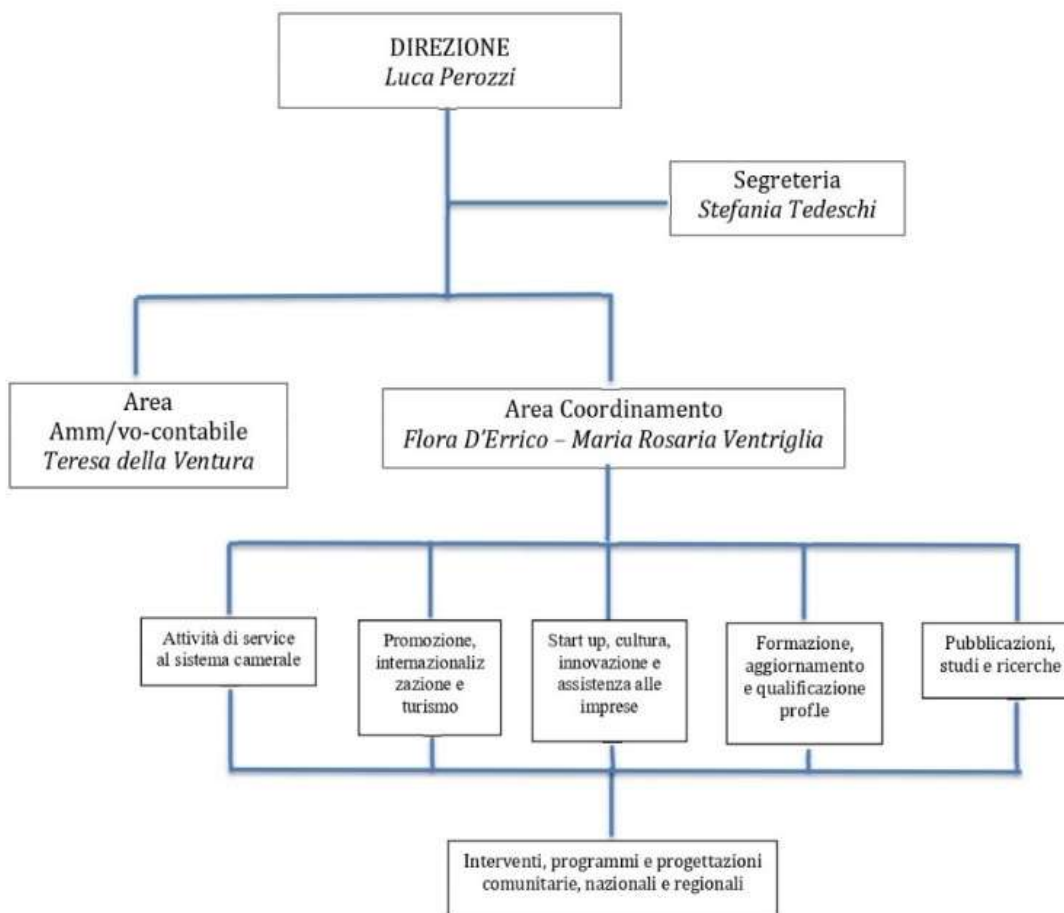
DIREZIONE
*Luca Perozzi*

Segreteria
*Stefania Tedeschi*

Area
Amm/vo-contabile
*Teresa della Ventura*

Area Coordinamento
*Flora D'Errico – Maria Rosaria Ventriglia*

Attività di service al sistema camerale

Promozione, internazionalizzazione e turismo

Start up, cultura, innovazione e assistenza alle imprese

Formazione, aggiornamento e qualificazione profle

Pubblicazioni, studi e ricerche

Interventi, programmi e progettazioni comunitarie, nazionali e regionali